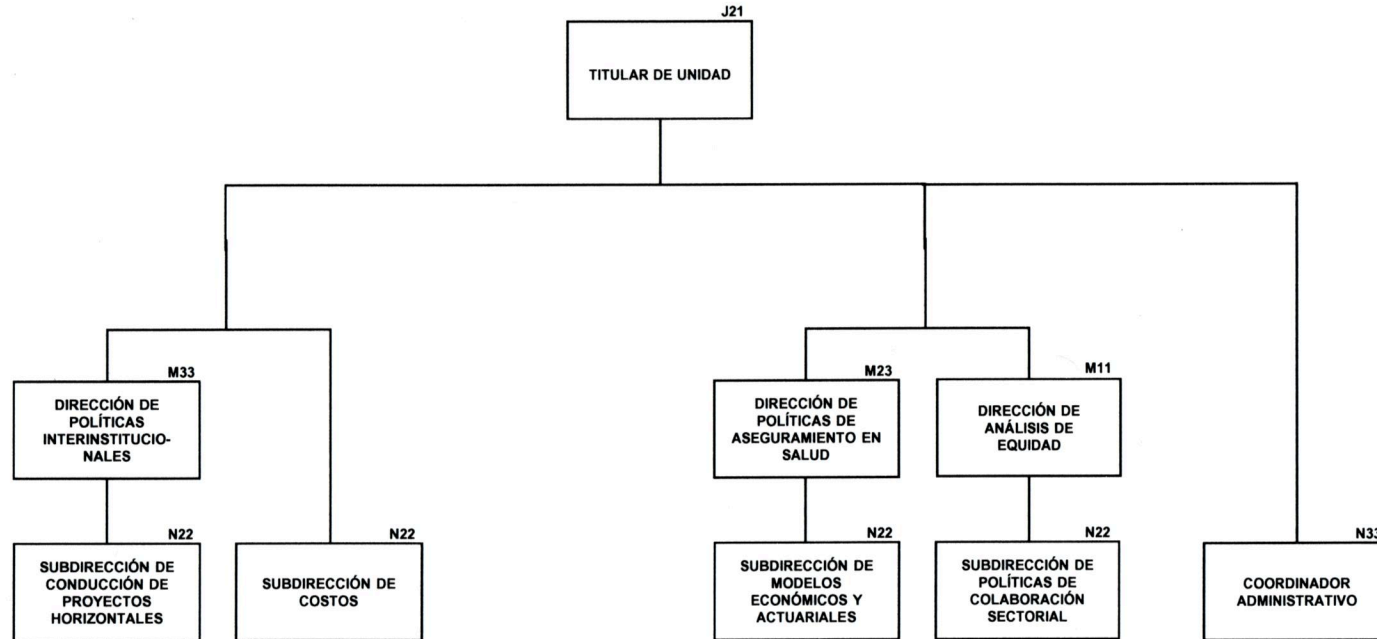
J21
TITULAR DE UNIDAD

M33
DIRECCIÓN DE POLÍTICAS INTERINSTITUCIONALES

M23
DIRECCIÓN DE POLÍTICAS DE ASEGURAMIENTO EN SALUD

M11
DIRECCIÓN DE ANÁLISIS DE EQUIDAD

N22
SUBDIRECCIÓN DE CONDUCCIÓN DE PROYECTOS HORIZONTALES

N22
SUBDIRECCIÓN DE COSTOS

N22
SUBDIRECCIÓN DE MODELOS ECONÓMICOS Y ACTUARIALES

N22
SUBDIRECCIÓN DE POLÍTICAS DE COLABORACIÓN SECTORIAL

N33
COORDINADOR ADMINISTRATIVO